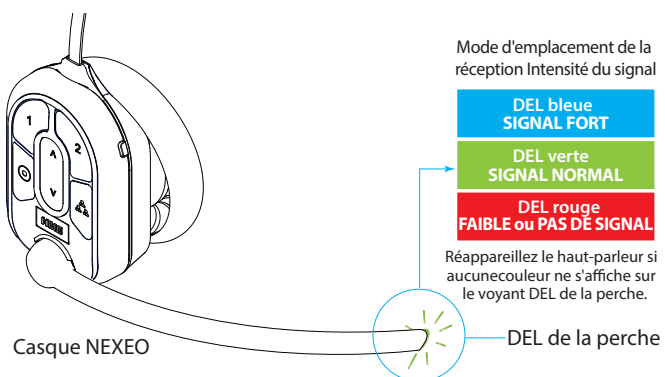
Mode d'emplacement de la réception Intensité du signal

DEL bleue
SIGNAL FORT

DEL verte
SIGNAL NORMAL

DEL rouge
FAIBLE ou PAS DE SIGNAL

Réappareillez le haut-parleur si aucunecouleur ne s'affiche sur le voyant DEL de la perche.

1
2
^
v

Casque NEXEO

DEL de la perche